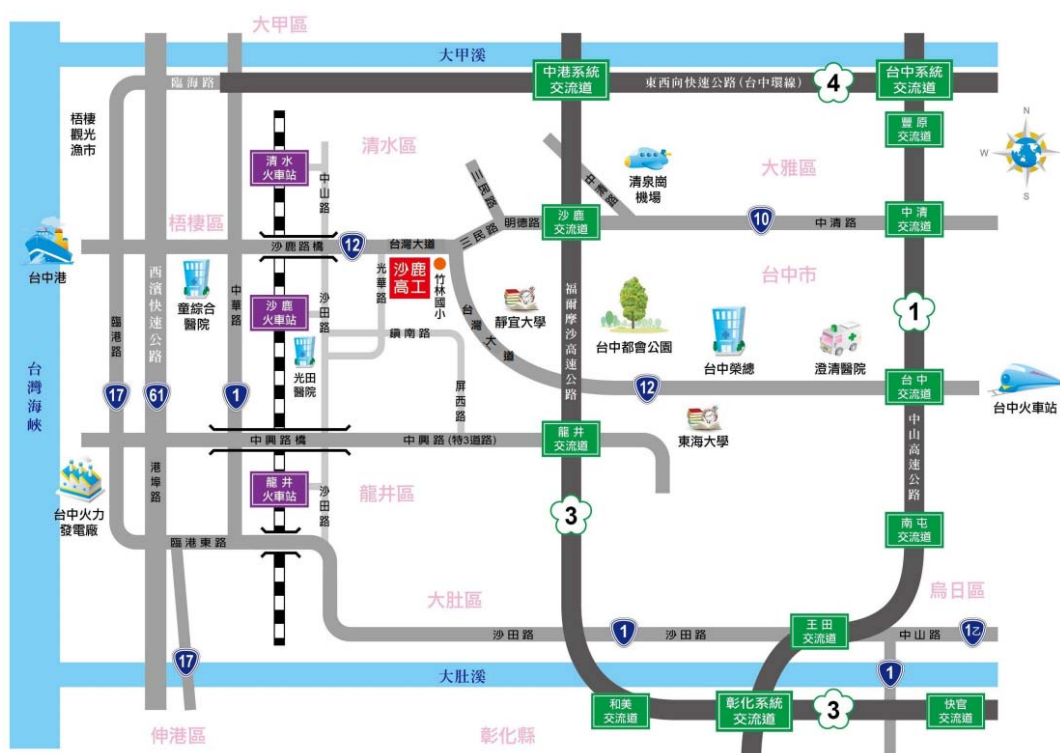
大甲區
大甲溪
臨海路
中港系統交流道
東西向快速公路(台中環線)
4
台中系統交流道
梧棲觀光漁市
清水區
豐原交流道
N
W
E
S
清水火車站
中山路
三民路
中華路
清泉崗機場
大雅區
梧棲區
明德路
沙鹿交流道
10
中清路
中清交流道
台中港
沙鹿路橋
12
台灣大道
三民路
台中市
光華路
沙鹿高工
竹林國小
西濱快速公路
童綜合醫院
中華路
沙鹿火車站
沙田路
靜宜大學
福爾摩沙高速公路
1
臨港路
光田醫院
鎮南路
台灣大道
台中都會公園
台中榮總
澄清醫院
台灣海峽
17
61
1
屏西路
12
台中交流道
台中火車站
中興路橋
中興路(特3道路)
龍井交流道
東海大學
中山高速公路
台中火力發電廠
港埠路
龍井火車站
沙田路
龍井區
3
南屯交流道
臨港東路
烏日區
大肚區
沙田路
1
沙田路
王田交流道
中山路
1乙
17
大肚溪
1
和美交流道
彰化系統交流道
3
快官交流道
伸港區
彰化縣